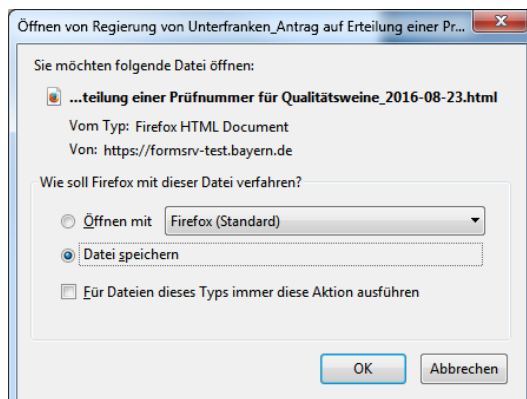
Öffnen von Regierung von Unterfranken_Antrag auf Erteilung einer Pr...

Sie möchten folgende Datei öffnen:

...teilung einer Prüfnummer für Qualitätsweine_2016-08-23.html

Vom Typ: Firefox HTML Document

Von: https://formsrv-test.bayern.de

Wie soll Firefox mit dieser Datei verfahren?

Öffnen mit Firefox (Standard)

Datei speichern

Für Dateien dieses Typs immer diese Aktion ausführen

OK Abbrechen